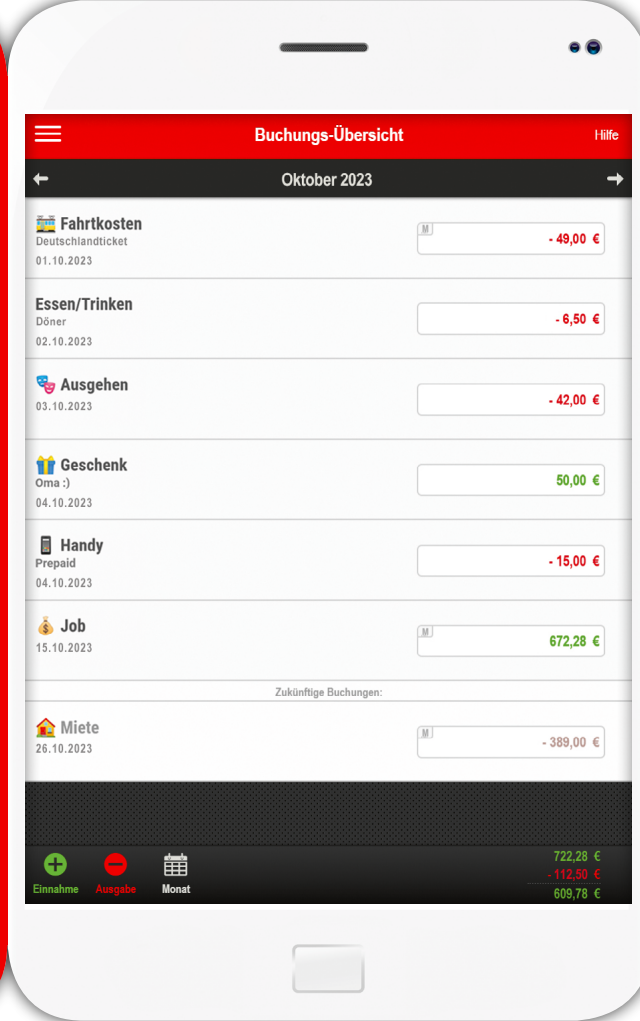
Buchungs-Übersicht
Hilfe

Oktober 2023

Fahrtkosten
Deutschlandticket
01.10.2023
M
- 49,00 €

Essen/Trinken
Döner
02.10.2023
- 6,50 €

Ausgehen
03.10.2023
- 42,00 €

Geschenk
Oma :)
04.10.2023
50,00 €

Handy
Prepaid
04.10.2023
- 15,00 €

Job
15.10.2023
M
672,28 €

Zukünftige Buchungen:

Miete
26.10.2023
M
- 389,00 €

Einnahme
Ausgabe
Monat

722,28 €
- 112,50 €
609,78 €